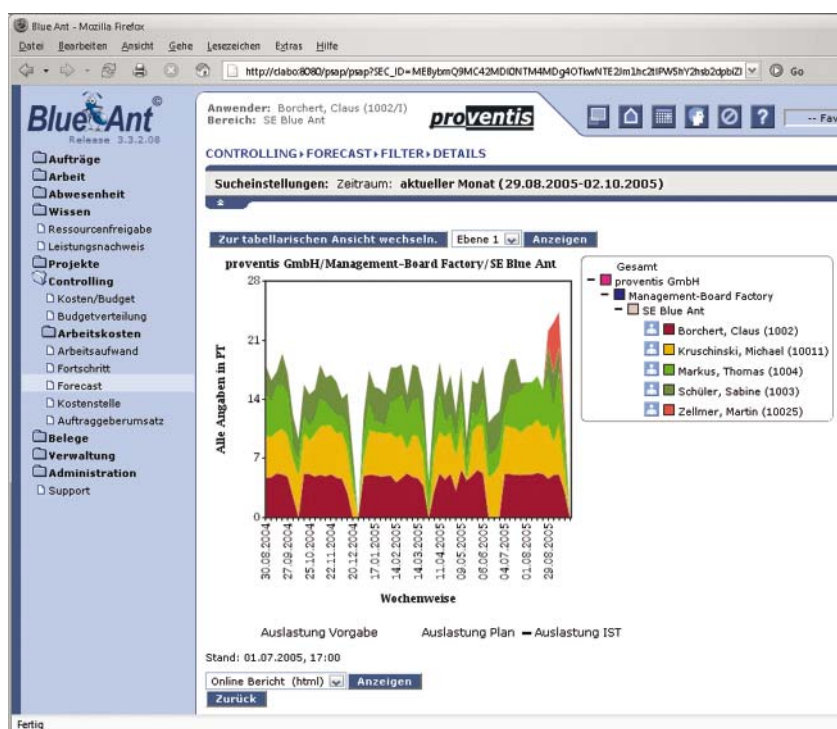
Blue Ant - Mozilla Firefox

Datei Bearbeiten Ansicht Gehe Lesezeichen Extras Hilfe

http://clabo:8080/psap/psap?SEC_ID=ME8ybmQ9MC42MDI0NTM4MDg4OTkwNTE2Jm1hc2tlPW5hY2hsb2dpbiZl Go

BlueAnt
Release 3.3.2.08

Aufträge
Arbeit
Abwesenheit
Wissen
Ressourcenfreigabe
Leistungsnachweis
Projekte
Controlling
Kosten/Budget
Budgetverteilung
Arbeitskosten
Arbeitsaufwand
Fortschritt
Forecast
Kostenstelle
Auftraggeberumsatz
Belege
Verwaltung
Administration
Support

Anwender: Borchert, Claus (1002/I)
Bereich: SE Blue Ant

proventis

-- Fav

CONTROLLING › FORECAST › FILTER › DETAILS

Suchein­stellungen: Zeitraum: aktueller Monat (29.08.2005-02.10.2005)

Zur tabellarischen Ansicht wechseln. Ebene 1 Anzeigen

proventis GmbH/Management-Board Factory/SE Blue Ant

28
21
14
7
0

Alle Angaben in PT

30.08.2004
27.09.2004
25.10.2004
22.11.2004
20.12.2004
17.01.2005
14.02.2005
14.03.2005
11.04.2005
09.05.2005
06.06.2005
04.07.2005
01.08.2005
29.08.2005

Wochenweise

Gesamt
proventis GmbH
Management-Board Factory
SE Blue Ant
Borchert, Claus (1002)
Kruschinski, Michael (10011)
Markus, Thomas (1004)
Schüler, Sabine (1003)
Zellmer, Martin (10025)

Auslastung Vorgabe Auslastung Plan — Auslastung IST

Stand: 01.07.2005, 17:00

Online Bericht (html) Anzeigen
Zurück

Fertig